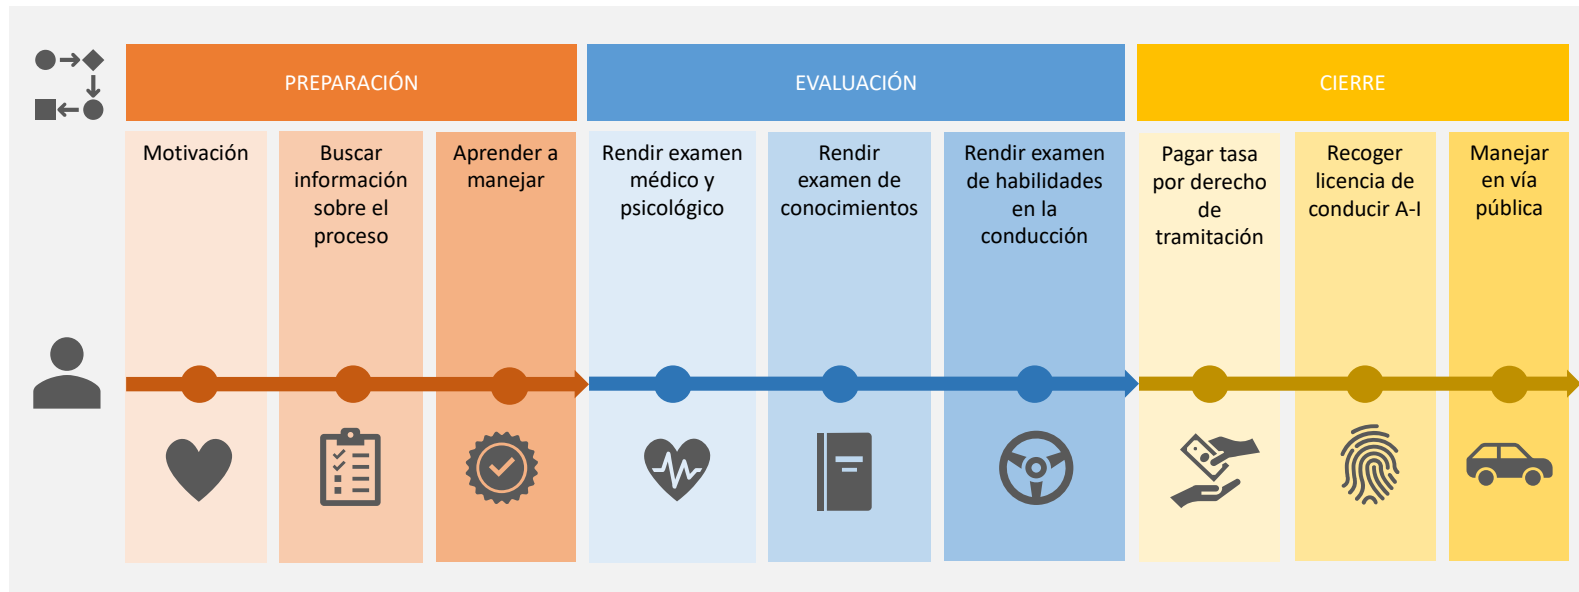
PREPARACIÓN

EVALUACIÓN

CIERRE

Motivación

Buscar información sobre el proceso

Aprender a manejar

Rendir examen médico y psicológico

Rendir examen de conocimientos

Rendir examen de habilidades en la conducción

Pagar tasa por derecho de tramitación

Recoger licencia de conducir A-I

Manejar en vía pública